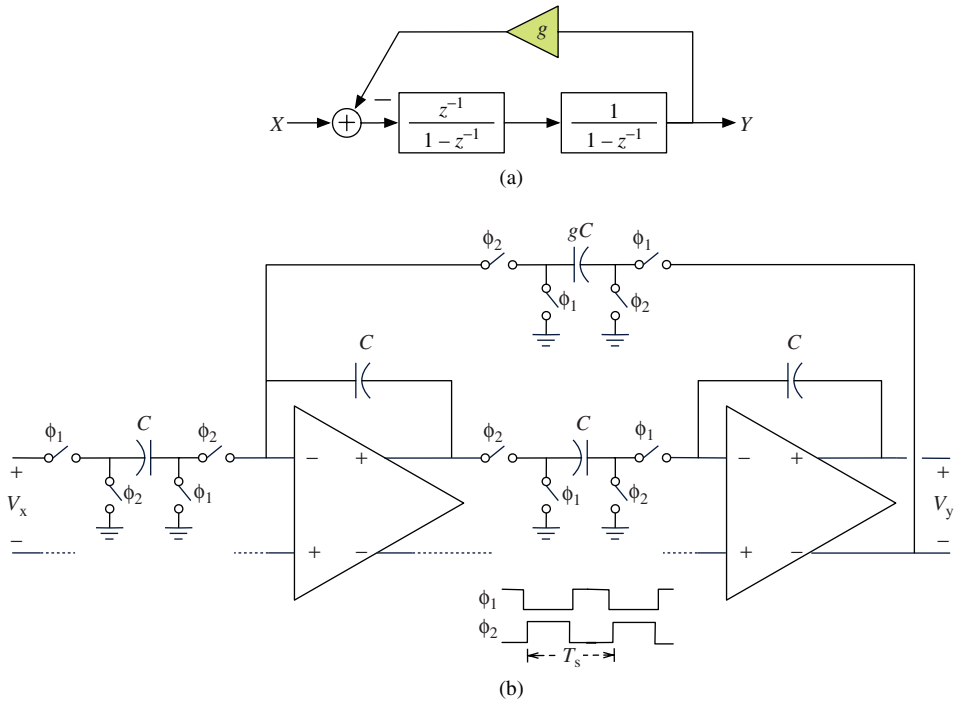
$g$

$X$ $-$ $\frac{z^{-1}}{1-z^{-1}}$ $\frac{1}{1-z^{-1}}$ $Y$

(a)

$\phi_2$ $gC$ $\phi_1$
$\phi_1$ $\phi_2$

$C$ $C$

$\phi_1$ $C$ $\phi_2$ $\phi_2$ $C$ $\phi_1$
+ $-$ + $-$ + +
$V_x$ $\phi_2$ $\phi_1$ $\phi_1$ $\phi_2$ $V_y$
$-$ + $-$ + $-$ $-$

$\phi_1$
$\phi_2$
$T_s$

(b)